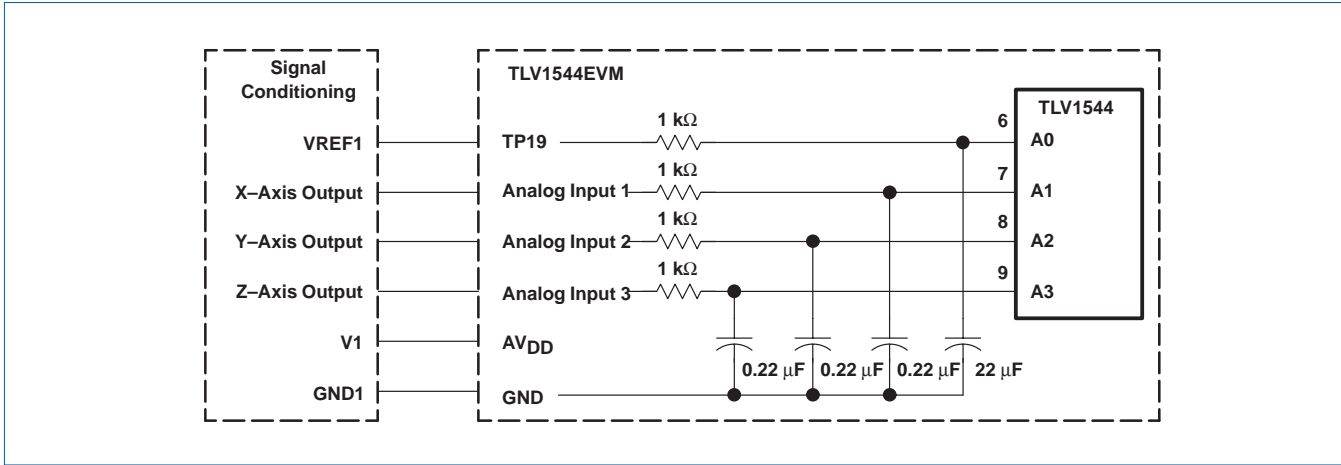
Signal Conditioning

VREF1

X–Axis Output

Y–Axis Output

Z–Axis Output

V1

GND1

TLV1544EVM

TP19

Analog Input 1

Analog Input 2

Analog Input 3

$AV_{DD}$

GND

1 kΩ

1 kΩ

1 kΩ

1 kΩ

0.22 μF

0.22 μF

0.22 μF

22 μF

TLV1544

6

A0

7

A1

8

A2

9

A3